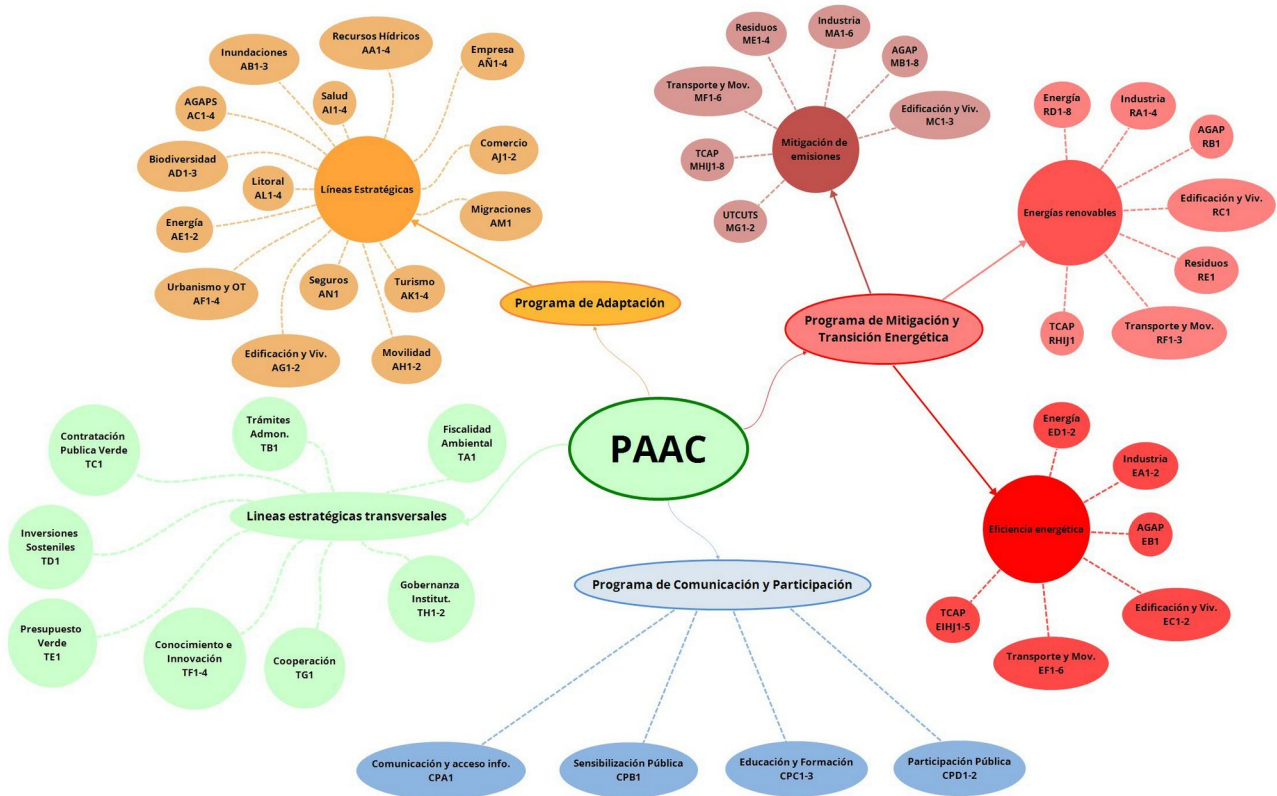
PAAC

Programa de Adaptación

Líneas Estratégicas

Recursos Hídricos
AA1-4

Empresa
AÑ1-4

Inundaciones
AB1-3

Salud
AI1-4

AGAPS
AC1-4

Biodiversidad
AD1-3

Litoral
AL1-4

Comercio
AJ1-2

Migraciones
AM1

Energía
AE1-2

Urbanismo y OT
AF1-4

Seguros
AN1

Turismo
AK1-4

Edificación y Viv.
AG1-2

Movilidad
AH1-2

Programa de Mitigación y Transición Energética

Mitigación de emisiones

Residuos
ME1-4

Industria
MA1-6

AGAP
MB1-8

Transporte y Mov.
MF1-6

Edificación y Viv.
MC1-3

TCAP
MHIJ1-8

UTCUTS
MG1-2

Energías renovables

Energía
RD1-8

Industria
RA1-4

AGAP
RB1

Edificación y Viv.
RC1

Residuos
RE1

TCAP
RHIJ1

Transporte y Mov.
RF1-3

Eficiencia energética

Energía
ED1-2

Industria
EA1-2

AGAP
EB1

Edificación y Viv.
EC1-2

TCAP
EIHJ1-5

Transporte y Mov.
EF1-6

Lineas estratégicas transversales

Contratación Publica Verde
TC1

Trámites Admon.
TB1

Fiscalidad Ambiental
TA1

Inversiones Sosteniles
TD1

Gobernanza Institut.
TH1-2

Presupuesto Verde
TE1

Conocimiento e Innovación
TF1-4

Cooperación
TG1

Programa de Comunicación y Participación

Comunicación y acceso info.
CPA1

Sensibilización Pública
CPB1

Educación y Formación
CPC1-3

Participación Pública
CPD1-2